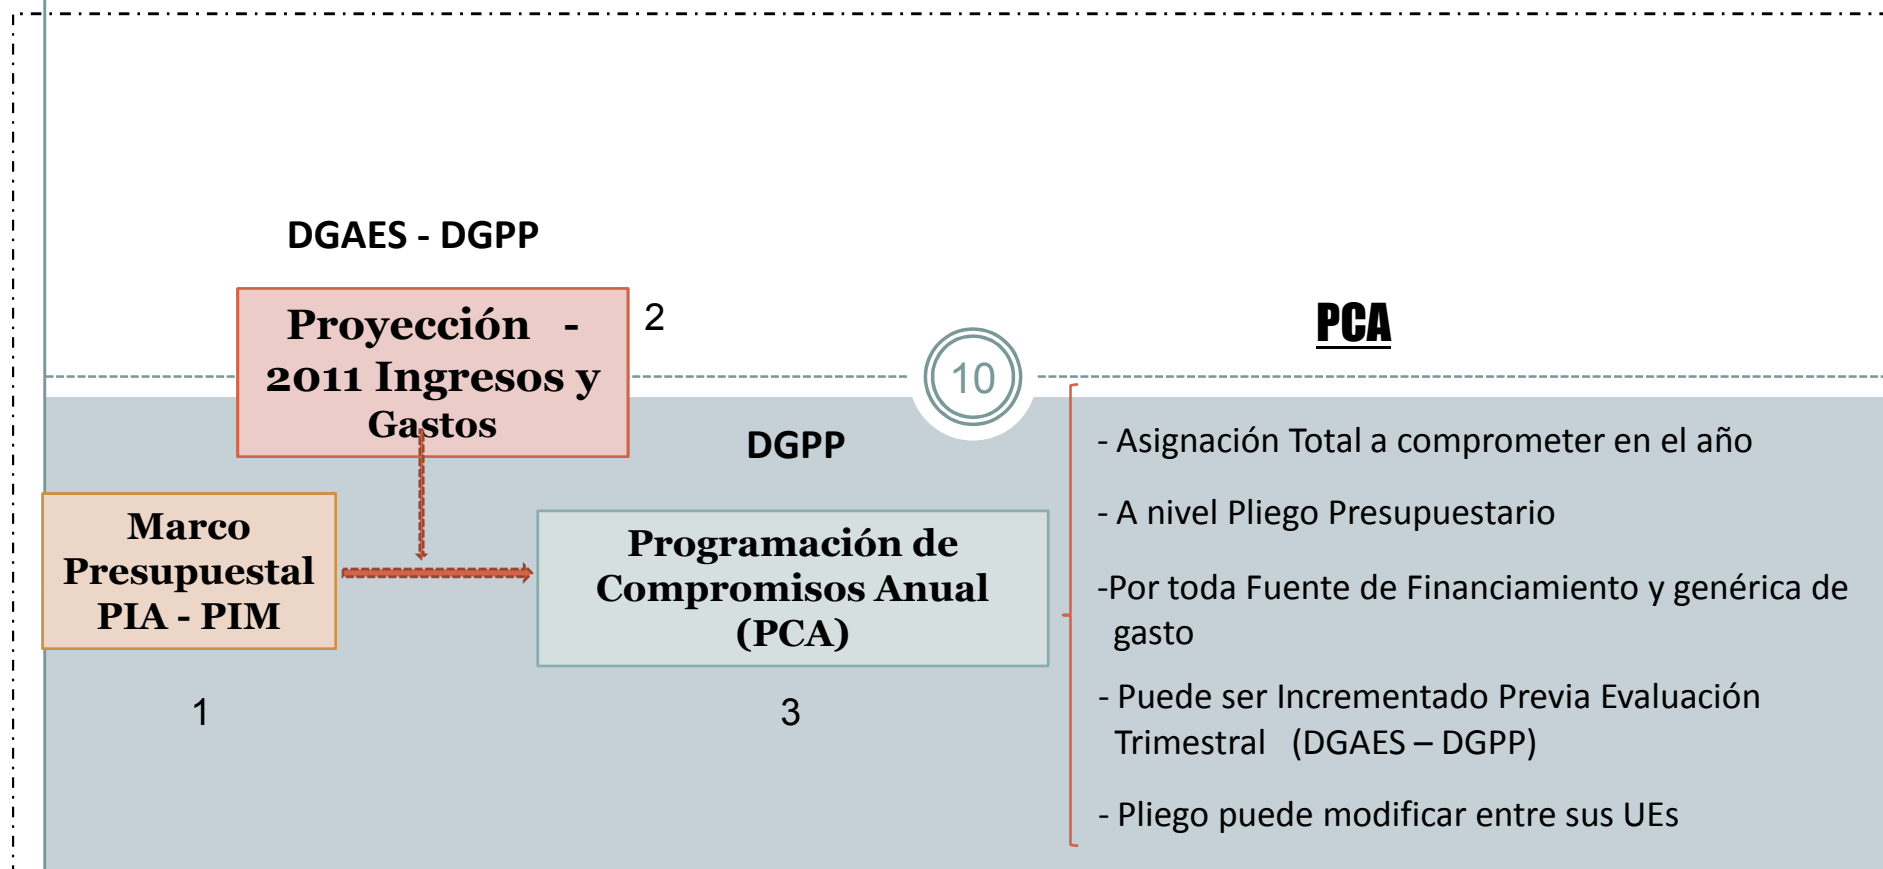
DGAES - DGPP

Proyección - 2011 Ingresos y Gastos

2

10

PCA

DGPP

Marco Presupuestal PIA - PIM

Programación de Compromisos Anual (PCA)

1

3

- Asignación Total a comprometer en el año

- A nivel Pliego Presupuestario

-Por toda Fuente de Financiamiento y genérica de gasto

- Puede ser Incrementado Previa Evaluación Trimestral (DGAES – DGPP)

- Pliego puede modificar entre sus UEs